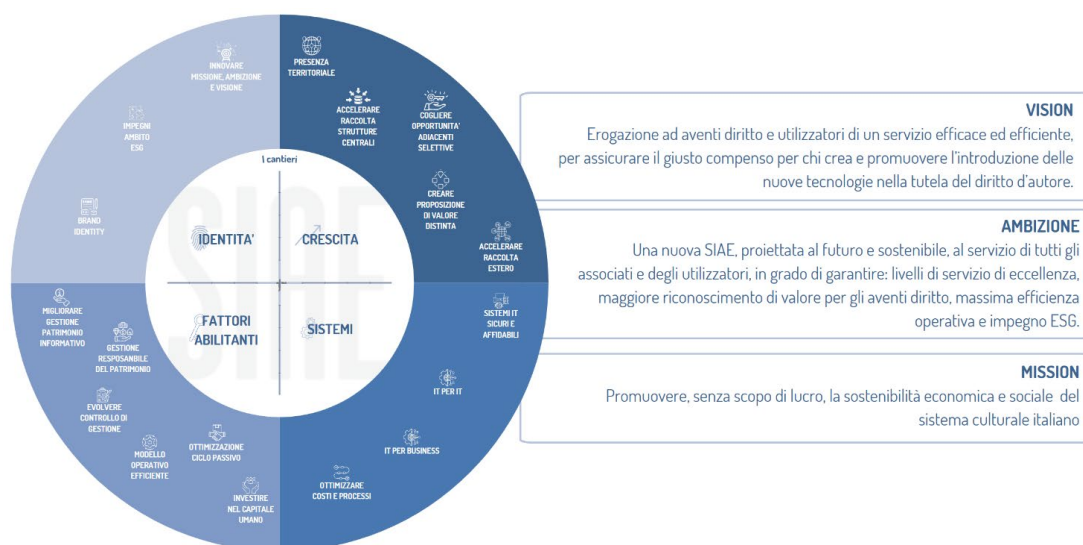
INNOVARE MISSIONE, AMBIZIONE E VISIONE

IMPEGNI AMBITO ESG

BRAND IDENTITY

PRESENZA TERRITORIALE

ACCELERARE RACCOLTA STRUTTURE CENTRALI

COGLIERE OPPORTUNITA' ADIACENTI SELETTIVE

CREARE PROPOSIZIONE DI VALORE DISTINTA

ACCELERARE RACCOLTA ESTERO

I cantieri

SIAE

IDENTITA'

CRESCITA

FATTORI ABILITANTI

SISTEMI

MIGLIORARE GESTIONE PATRIMONIO INFORMATIVO

GESTIONE RESPONSABILE DEL PATRIMONIO

EVOLVERE CONTROLLO DI GESTIONE

MODELLO OPERATIVO EFFICIENTE

OTTIMIZZAZIONE CICLO PASSIVO

INVESTIRE NEL CAPITALE UMANO

SISTEMI IT SICURI E AFFIDABILI

IT PER IT

IT PER BUSINESS

OTTIMIZZARE COSTI E PROCESSI

VISION

Erogazione ad aventi diritto e utilizzatori di un servizio efficace ed efficiente, per assicurare il giusto compenso per chi crea e promuovere l'introduzione delle nuove tecnologie nella tutela del diritto d'autore.

AMBIZIONE

Una nuova SIAE, proiettata al futuro e sostenibile, al servizio di tutti gli associati e degli utilizzatori, in grado di garantire: livelli di servizio di eccellenza, maggiore riconoscimento di valore per gli aventi diritto, massima efficienza operativa e impegno ESG.

MISSION

Promuovere, senza scopo di lucro, la sostenibilità economica e sociale del sistema culturale italiano